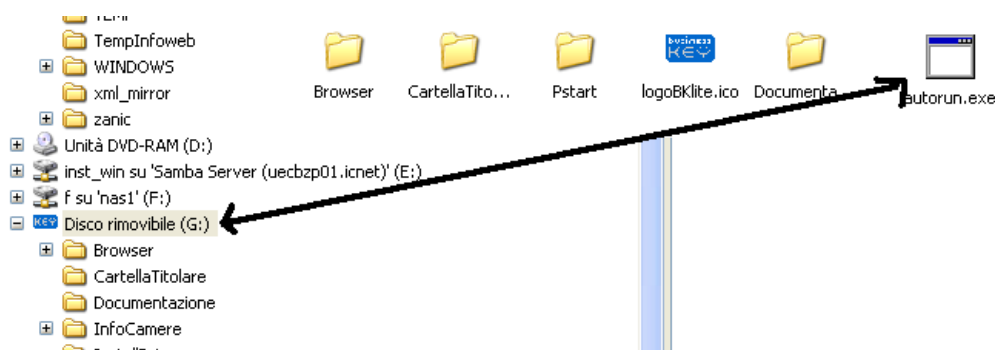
TEMP
TempInfoweb
WINDOWS
xml_mirror
zanic
Unità DVD-RAM (D:)
inst_win su 'Samba Server (uecbzp01.icnet)' (E:)
f su 'nas1' (F:)
Disco rimovibile (G:)
Browser
CartellaTitolare
Documentazione
InfoCamere

Browser
CartellaTito...
Pstart
business KEY
logoBKlite.ico
Documenta...
autorun.exe